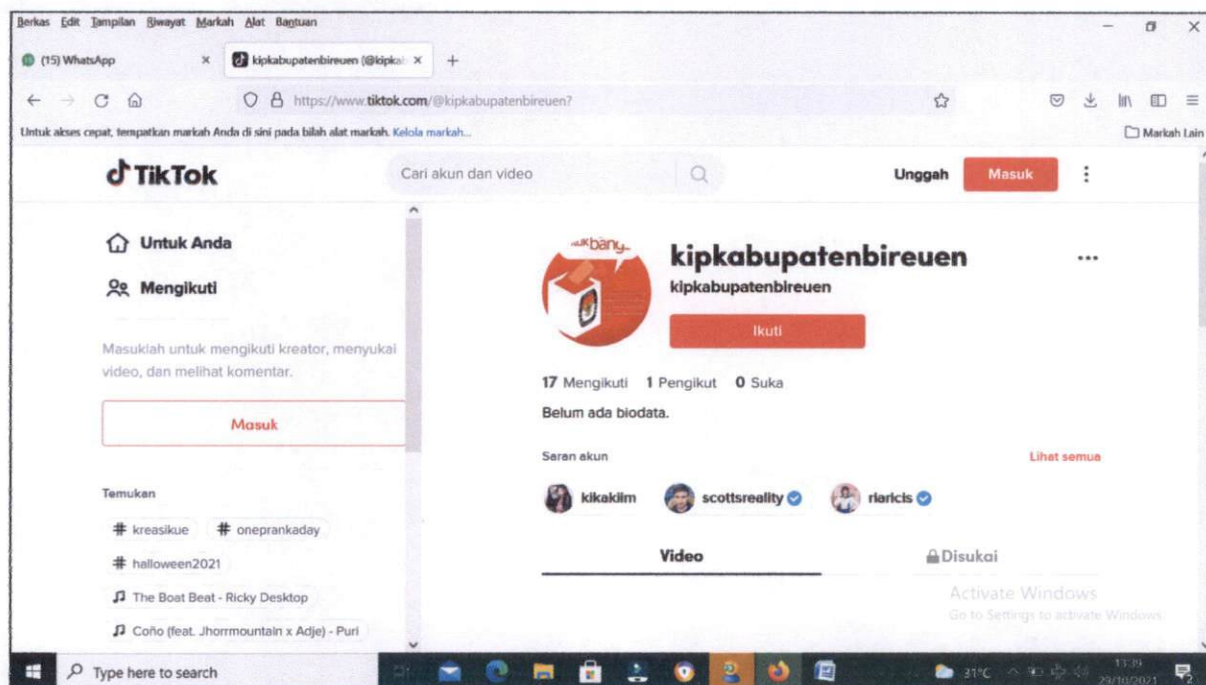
Berkas Edit Tampilan Riwayat Markah Alat Bantuan

(15) WhatsApp
kipkabupatenbireuen (@kipka

https://www.tiktok.com/@kipkabupatenbireuen?

Untuk akses cepat, tempatkan markah Anda di sini pada bilah alat markah. Kelola markah...
Markah Lain

TikTok
Cari akun dan video
Unggah
Masuk

Untuk Anda
Mengikuti

Masuklah untuk mengikuti kreator, menyukai video, dan melihat komentar.

Masuk

Temukan
# kreasikue
# oneprankaday
# halloween2021
The Boat Beat - Ricky Desktop
Coño (feat. Jhorrmountain x Adje) - Puri

kipkabupatenbireuen
kipkabupatenbireuen
Ikuti

17 Mengikuti 1 Pengikut 0 Suka
Belum ada biodata.

Saran akun
Lihat semua
kikakiim
scottsreality
riaricis

Video
Disukai

Activate Windows
Go to Settings to activate Windows.

Type here to search
31°C
13:39
29/10/2021